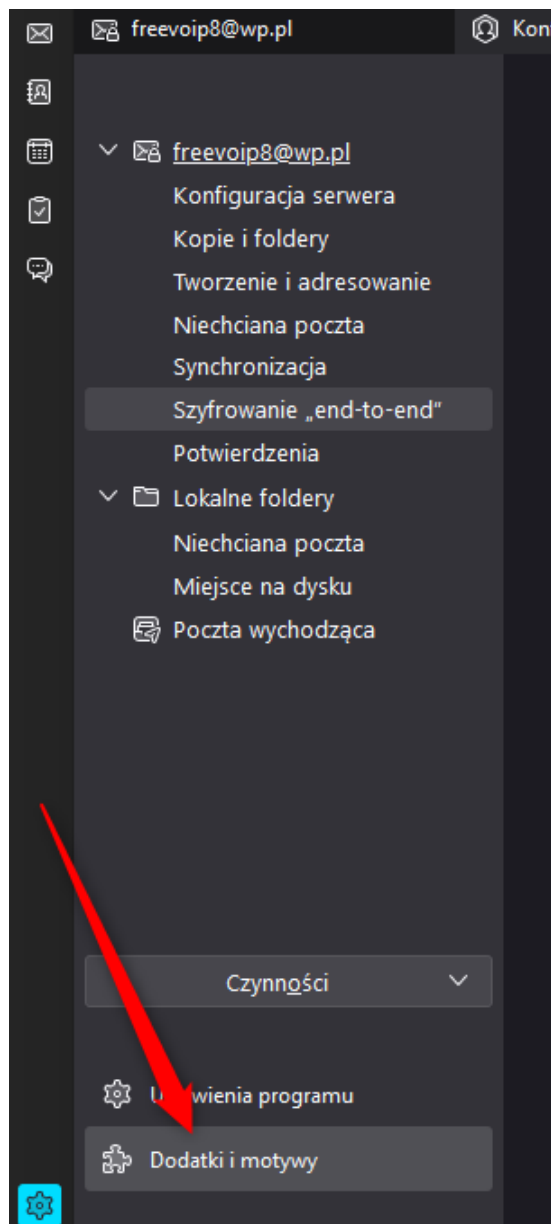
freevoip8@wp.pl
Kon

freevoip8@wp.pl
Konfiguracja serwera
Kopie i foldery
Tworzenie i adresowanie
Niechciana poczta
Synchronizacja
Szyfrowanie „end-to-end"
Potwierdzenia
Lokalne foldery
Niechciana poczta
Miejsce na dysku
Poczta wychodząca

Czynności

U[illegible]wienia programu
Dodatki i motywy